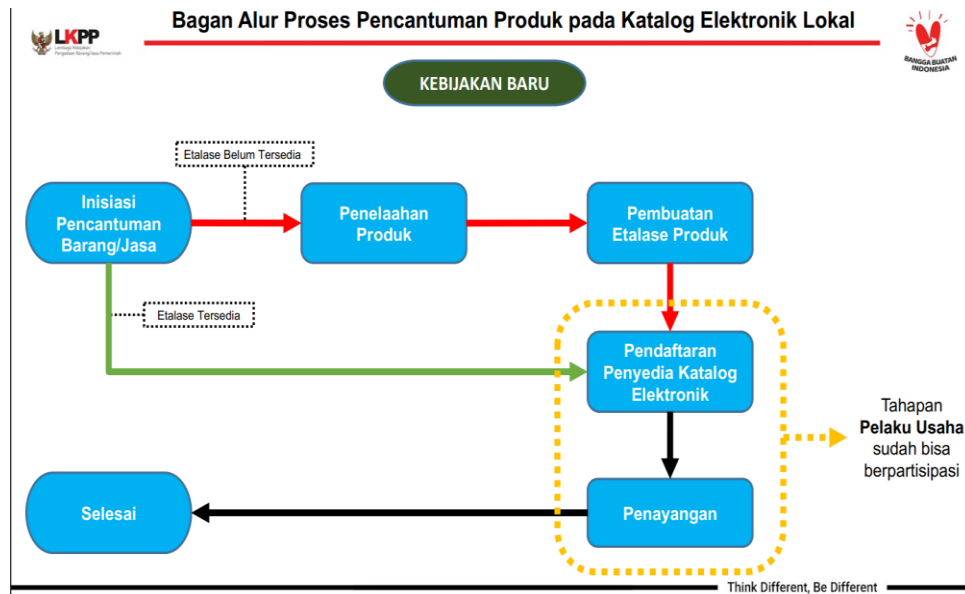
LKPP
Lembaga Kebijakan Pengadaan Barang/Jasa Pemerintah

Bagan Alur Proses Pencantuman Produk pada Katalog Elektronik Lokal

BANGGA BUATAN INDONESIA

KEBIJAKAN BARU

Etalase Belum Tersedia

Inisiasi Pencantuman Barang/Jasa

Penelaahan Produk

Pembuatan Etalase Produk

Etalase Tersedia

Pendaftaran Penyedia Katalog Elektronik

Tahapan **Pelaku Usaha** sudah bisa berpartisipasi

Selesai

Penayangan

Think Different, Be Different